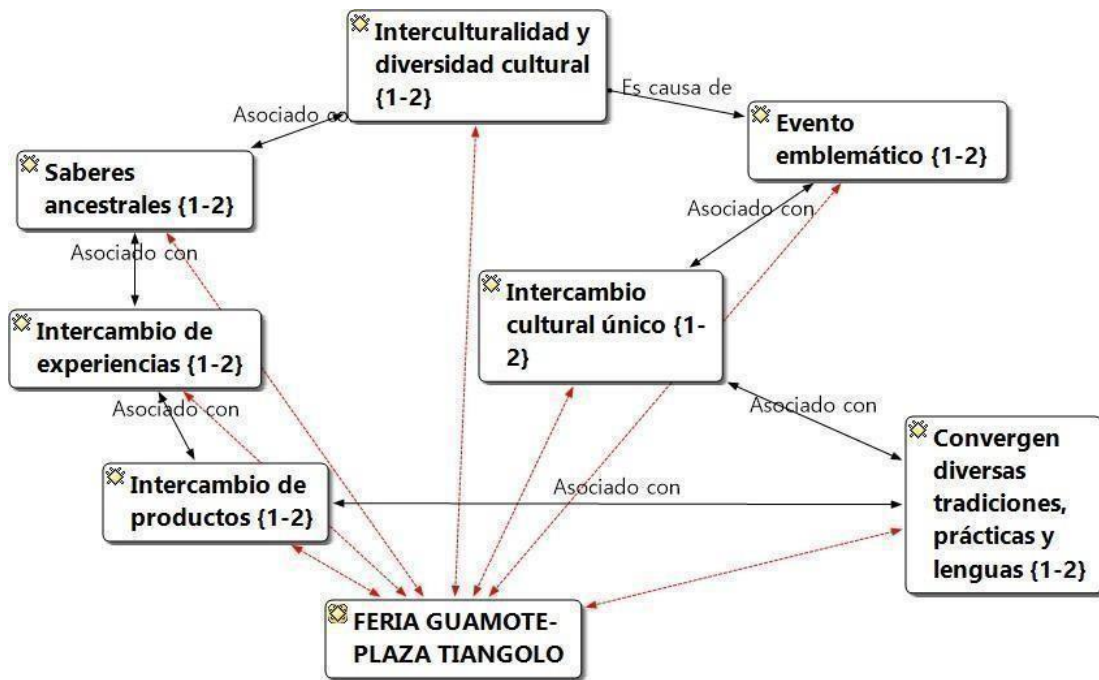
Interculturalidad y diversidad cultural {1-2}

Es causa de

Asociado con

Evento emblemático {1-2}

Saberes ancestrales {1-2}

Asociado con

Asociado con

Intercambio cultural único {1-2}

Intercambio de experiencias {1-2}

Asociado con

Asociado con

Convergen diversas tradiciones, prácticas y lenguas {1-2}

Intercambio de productos {1-2}

Asociado con

FERIA GUAMOTE-PLAZA TIANGOLO